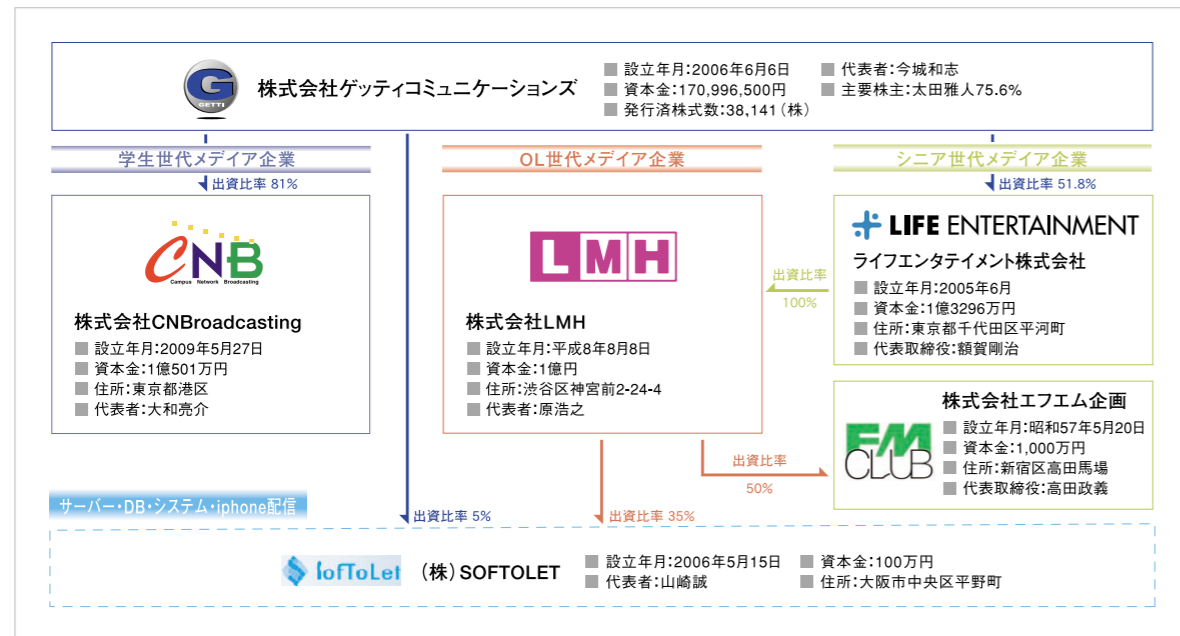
GETTI 株式会社ゲッティコミュニケーションズ

■ 設立年月:2006年6月6日
■ 資本金:170,996,500円
■ 発行済株式数:38,141（株）
■ 代表者:今城和志
■ 主要株主:太田雅人75.6%

学生世代メディア企業
出資比率 81%

CNB Campus Network Broadcasting

株式会社CNBroadcasting
■ 設立年月:2009年5月27日
■ 資本金:1億501万円
■ 住所:東京都港区
■ 代表者:大和亮介

OL世代メディア企業

LMH

株式会社LMH
■ 設立年月:平成8年8月8日
■ 資本金:1億円
■ 住所:渋谷区神宮前2-24-4
■ 代表者:原浩之

シニア世代メディア企業
出資比率 51.8%

LIFE ENTERTAINMENT
ライフエンタテイメント株式会社
■ 設立年月:2005年6月
■ 資本金:1億3296万円
■ 住所:東京都千代田区平河町
■ 代表取締役:額賀剛治

出資比率
100%

FM CLUB
株式会社エフエム企画
■ 設立年月:昭和57年5月20日
■ 資本金:1,000万円
■ 住所:新宿区高田馬場
■ 代表取締役:高田政義

出資比率
50%

サーバー・DB・システム・iphone配信
出資比率 5%
出資比率 35%

SofToLet （株）SOFTOLET
■ 設立年月:2006年5月15日
■ 代表者:山崎誠
■ 資本金:100万円
■ 住所:大阪市中央区平野町